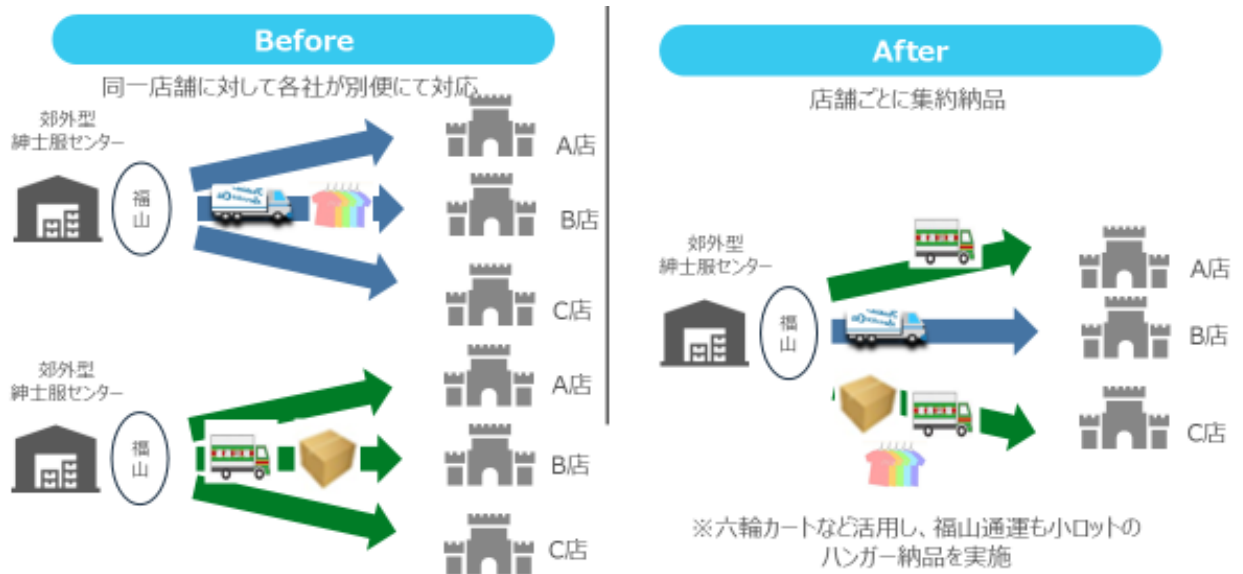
Before

同一店舗に対して各社が別便にて対応

郊外型
紳士服センター

福山

A店

B店

C店

郊外型
紳士服センター

福山

A店

B店

C店

After

店舗ごとに集約納品

郊外型
紳士服センター

福山

A店

B店

C店

※六輪カートなど活用し、福山通運も小ロットの
ハンガー納品を実施